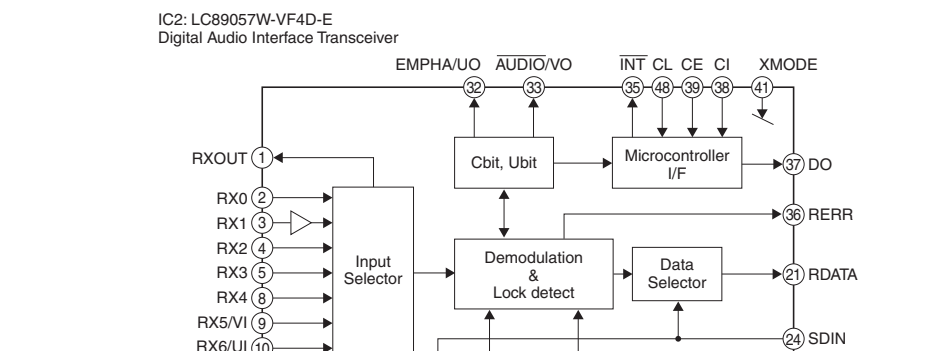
IC2: LC89057W-VF4D-E
Digital Audio Interface Transceiver

EMPHA/UO
$\overline{AUDIO}$/VO
$\overline{INT}$
CL
CE
CI
XMODE
32
33
35
48
39
38
41

RXOUT
1
Cbit, Ubit
Microcontroller I/F
37
DO

RX0
2
RX1
3
RX2
4
RX3
5
RX4
8
RX5/VI
9
RX6/UI
10

Input Selector
Demodulation & Lock detect
Data Selector

36
RERR
21
RDATA
24
SDIN